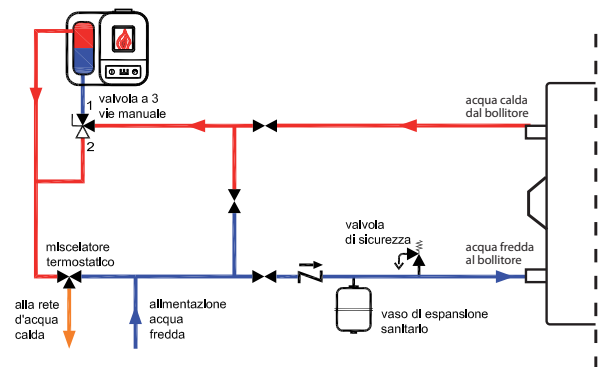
1
valvola a 3
vie manuale
2

acqua calda
dal bollitore

valvola
di sicurezza

miscelatore
termostatico

acqua fredda
al bollitore

alla rete
d'acqua
calda

alimentazione
acqua
fredda

vaso di espansione
sanitario